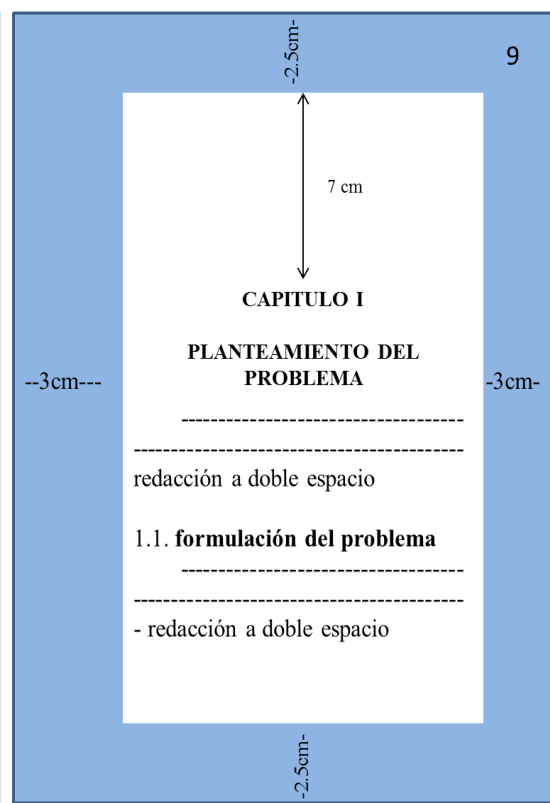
-2.5cm-

9

7 cm

CAPITULO I

PLANTEAMIENTO DEL PROBLEMA

--3cm---

-3cm-

------------------------------------

------------------------------------------

redacción a doble espacio

1.1. **formulación del problema**

------------------------------------

------------------------------------------

- redacción a doble espacio

-2.5cm-